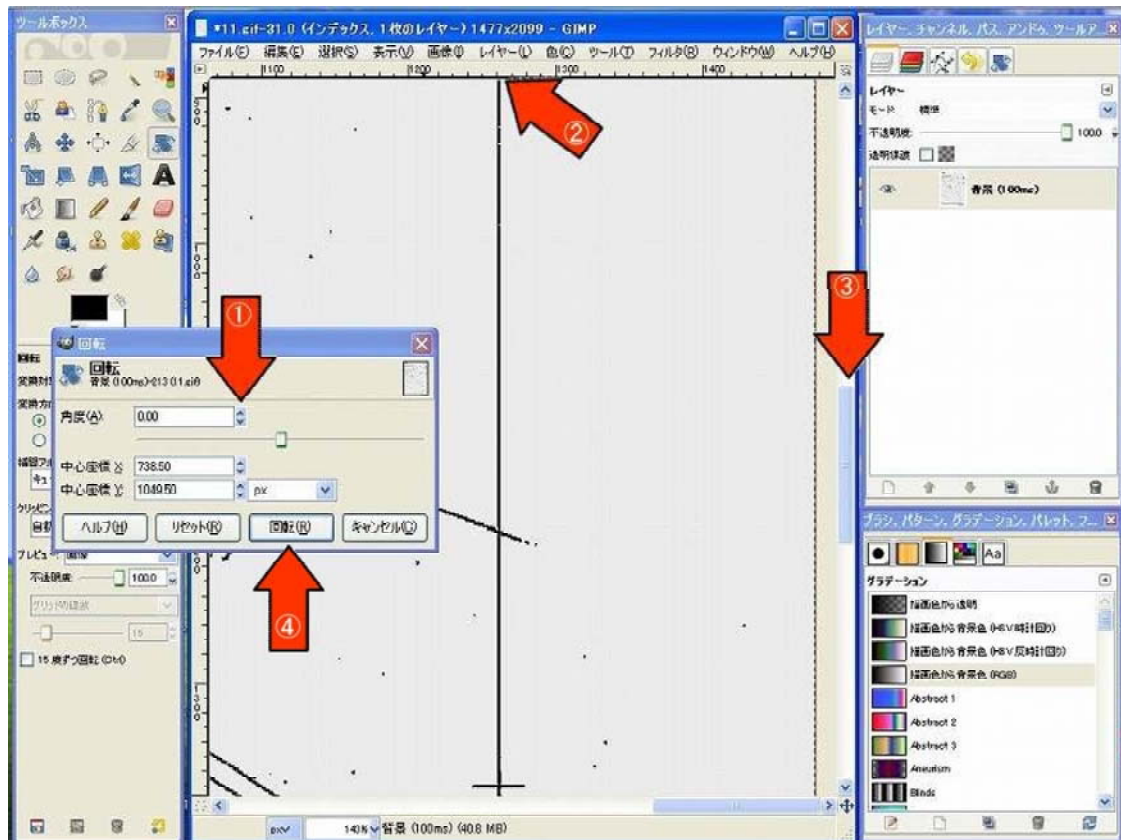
ツールボックス

*11.gif-31.0 (インデックス, 1枚のレイヤー) 1477x2099 - GIMP

ファイル(F) 編集(E) 選択(S) 表示(V) 画像(I) レイヤー(L) 色(C) ツール(T) フィルタ(R) ウィンドウ(W) ヘルプ(H)

1100 1200 1300 1400

②

①

③

④

回転

回転
背景 (100ms)-213 (11.gif)

角度(A) 0.00

中心座標 X: 738.50
中心座標 Y: 1049.50 px

ヘルプ(H) リセット(R) 回転(R) キャンセル(C)

回転
変換対象
変換方向
補間方法
クリッピング
プレビュー 画像
不透明度 100.0
グリッドの線数
15
15 度ずつ回転 (Ctrl)

140% 背景 (100ms) (40.8 MB)

レイヤー, チャンネル, パス, アンドゥ, ツールア

レイヤー
モード 標準
不透明度 100.0
透明保護
背景 (100ms)

ブラシ, パターン, グラデーション, パレット, フ

Aa
グラデーション
描画色から透明
描画色から背景色 (HSV時計回り)
描画色から背景色 (HSV反時計回り)
描画色から背景色 (RGB)
Abstract 1
Abstract 2
Abstract 3
Aneurism
Blinds